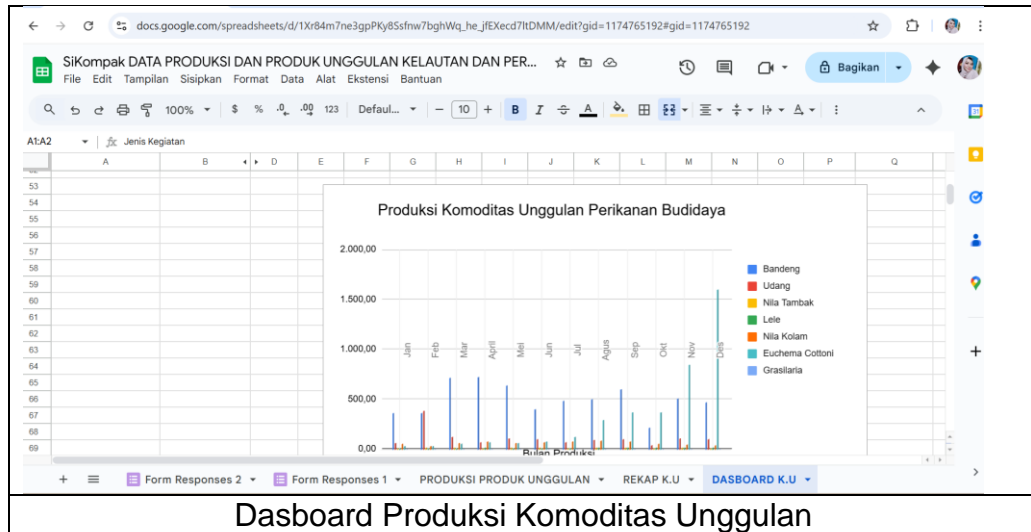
docs.google.com/spreadsheets/d/1Xr84m7ne3gpPKy8Ssfnw7bghWq_he_jfEXecd7ltDMM/edit?gid=1174765192#gid=1174765192

SiKompak DATA PRODUKSI DAN PRODUK UNGGULAN KELAUTAN DAN PER...

File Edit Tampilan Sisipkan Format Data Alat Ekstensi Bantuan

Bagikan

100% $ % .0 .00 123 Defaul... 10 B I A

A1:A2 fx Jenis Kegiatan

A B D E F G H I J K L M N O P Q

53 54 55 56 57 58 59 60 61 62 63 64 65 66 67 68 69

Produksi Komoditas Unggulan Perikanan Budidaya

2.000,00
1.500,00
1.000,00
500,00
0,00

Jan Feb Mar April Mei Jun Jul Agus Sep Okt Nov Des

Bulan Produksi

Bandeng
Udang
Nila Tambak
Lele
Nila Kolam
Euchema Cottoni
Grasilaria

+ Form Responses 2 Form Responses 1 PRODUKSI PRODUK UNGGULAN REKAP K.U DASBOARD K.U

Dasboard Produksi Komoditas Unggulan